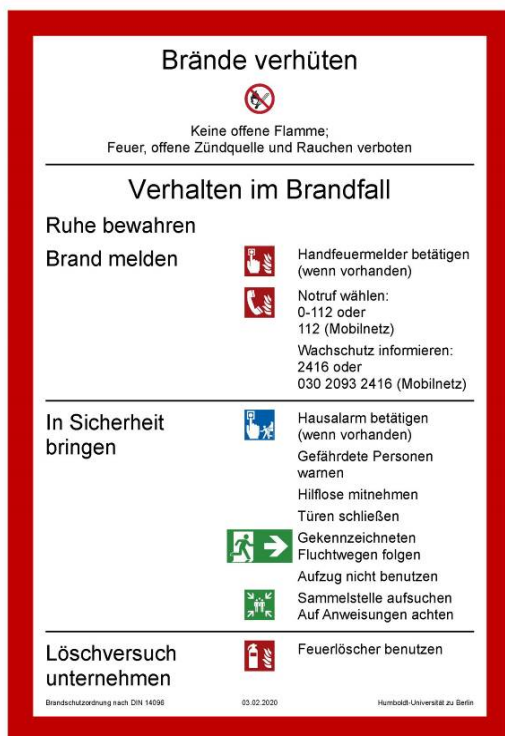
Brände verhüten

Keine offene Flamme;
Feuer, offene Zündquelle und Rauchen verboten

Verhalten im Brandfall

Ruhe bewahren

Brand melden

Handfeuermelder betätigen (wenn vorhanden)

Notruf wählen:
0-112 oder
112 (Mobilnetz)

Wachschutz informieren:
2416 oder
030 2093 2416 (Mobilnetz)

In Sicherheit bringen

Hausalarm betätigen (wenn vorhanden)

Gefährdete Personen warnen

Hilflose mitnehmen

Türen schließen

Gekennzeichneten Fluchtwegen folgen

Aufzug nicht benutzen

Sammelstelle aufsuchen
Auf Anweisungen achten

Löschversuch unternehmen

Feuerlöscher benutzen

Brandschutzordnung nach DIN 14096 03.02.2020 Humboldt-Universität zu Berlin